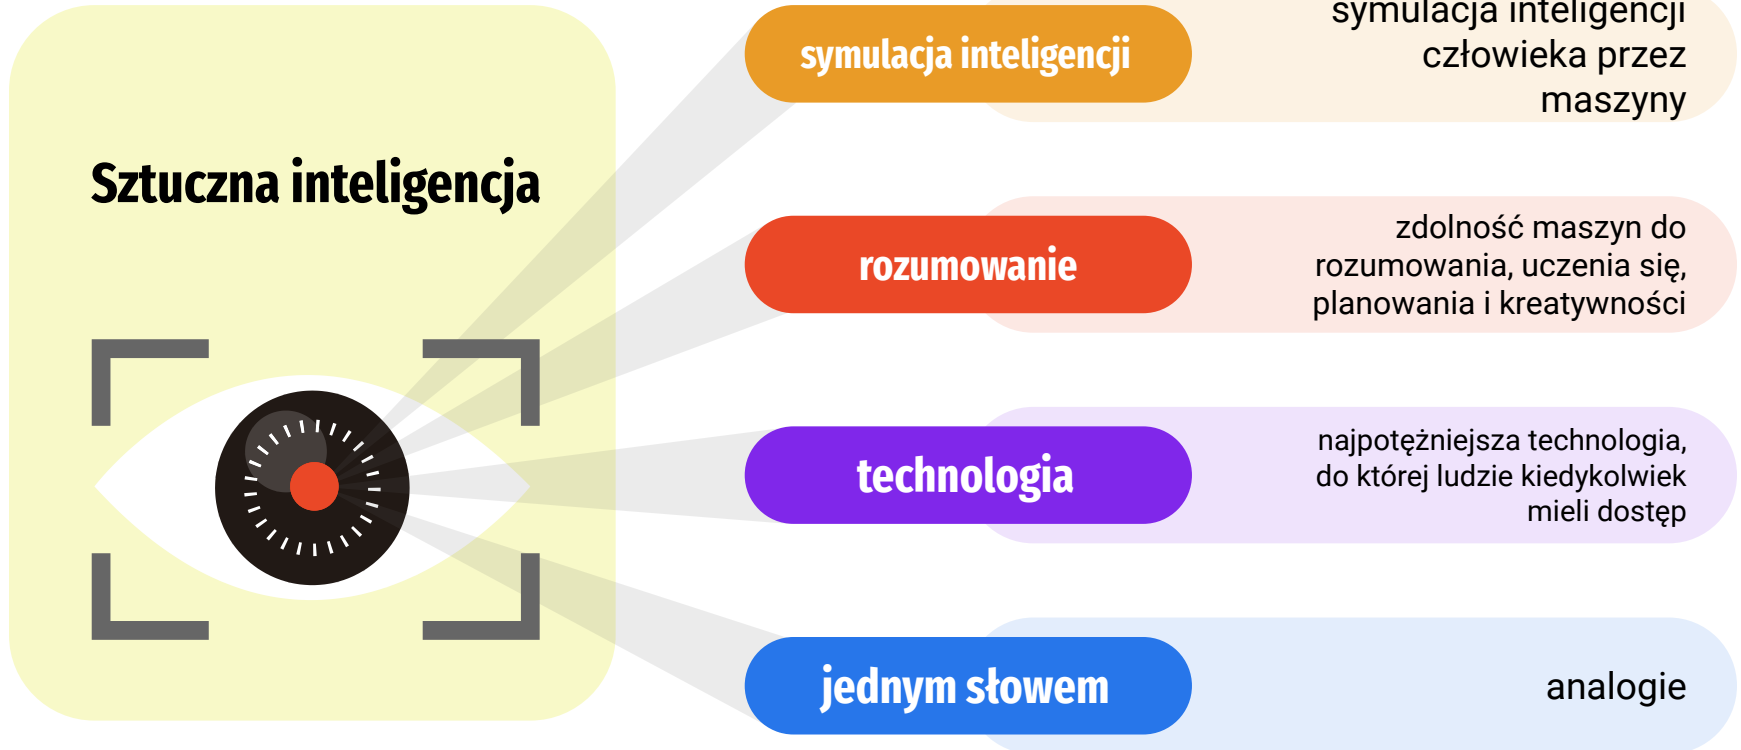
Sztuczna inteligencja

symulacja inteligencji

symulacja inteligencji człowieka przez maszyny

rozumowanie

zdolność maszyn do rozumowania, uczenia się, planowania i kreatywności

technologia

najpotężniejsza technologia, do której ludzie kiedykolwiek mieli dostęp

jednym słowem

analogie